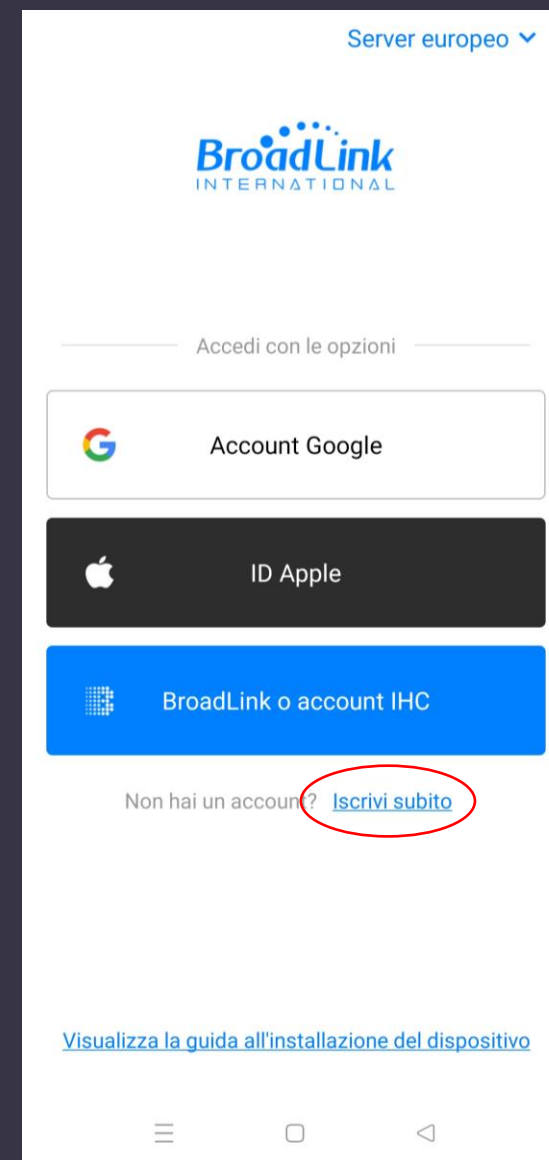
Server europeo

BroadLink
INTERNATIONAL

Accedi con le opzioni

Account Google

ID Apple

BroadLink o account IHC

Non hai un account? Iscrivi subito

Visualizza la guida all'installazione del dispositivo